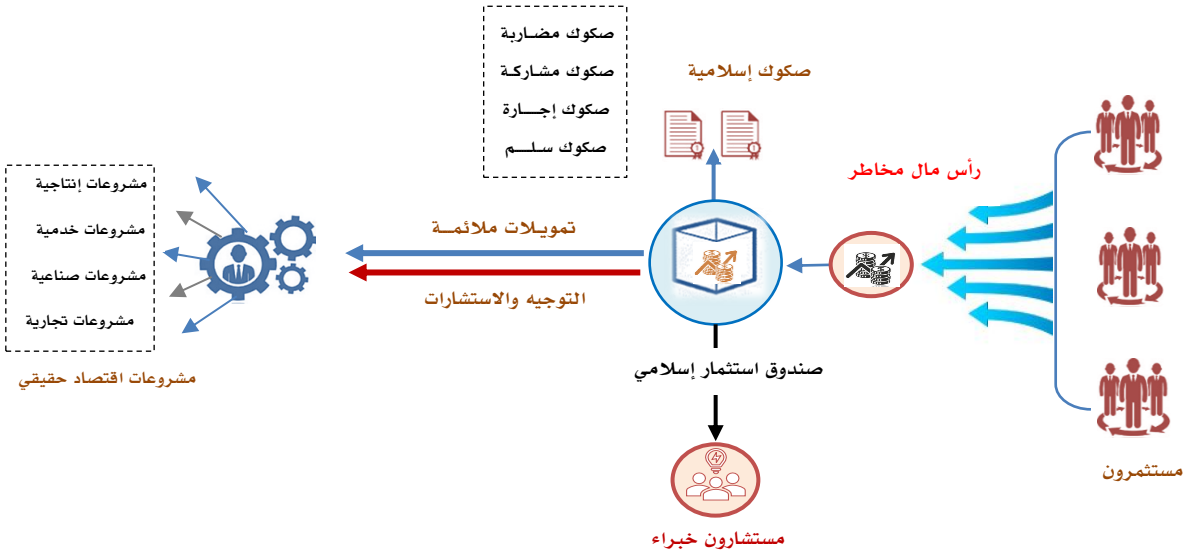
صكوك مضـاربة
صكوك مشـاركة
صكوك إجـــارة
صكوك سـلـــم

صكوك إسلامية

رأس مال مخاطر

مشروعات إنتاجية
مشروعات خدمية
مشروعات صناعية
مشروعات تجارية

تمويـلات ملائمـــة

التوجيه والاستشارات

مشروعات اقتصاد حقيقي

صندوق استثمار إسلامي

مستثمرون

مستشارون خبـراء